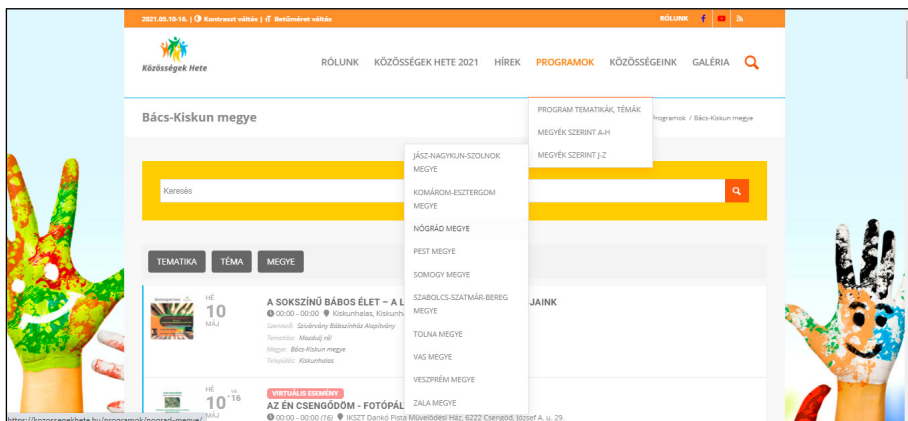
2021.05.10-16. | Kontraszt váltás | Betűméret váltás

RÓLUNK

Közösségek Hete

RÓLUNK KÖZÖSSÉGEK HETE 2021 HÍREK PROGRAMOK KÖZÖSSÉGEINK GALÉRIA

PROGRAM TEMATIKÁK, TÉMÁK
MEGYÉK SZERINT A-H
MEGYÉK SZERINT J-Z

Bács-Kiskun megye

Programok / Bács-Kiskun megye

JÁSZ-NAGYKUN-SZOLNOK MEGYE
KOMÁROM-ESZTERGOM MEGYE
NÓGRÁD MEGYE
PEST MEGYE
SOMOGY MEGYE
SZABOLCS-SZATMÁR-BEREG MEGYE
TOLNA MEGYE
VAS MEGYE
VESZPRÉM MEGYE
ZALA MEGYE

Keresés

TEMATIKA TÉMA MEGYE

HÉ 10 MÁJ

A SOKSZÍNŰ BÁBOS ÉLET – A L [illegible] JAINK

00:00 - 00:00 Kiskunhalas, Kiskunh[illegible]

Szervező: Szivárvány Bábszínház Alapítvány
Tematika: Mozdulj rá!
Megye: Bács-Kiskun megye
Település: Kiskunhalas

HÉ 10 VA 16 MÁJ

VIRTUÁLIS ESEMÉNY

AZ ÉN CSENGŐDÖM - FOTÓPÁL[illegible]

00:00 - 00:00 (16) IKSZT Dankó Pista Művelődési Ház, 6222 Csengőd, József A. u. 29.

https://kozossegekhete.hu/programok/nograd-megye/